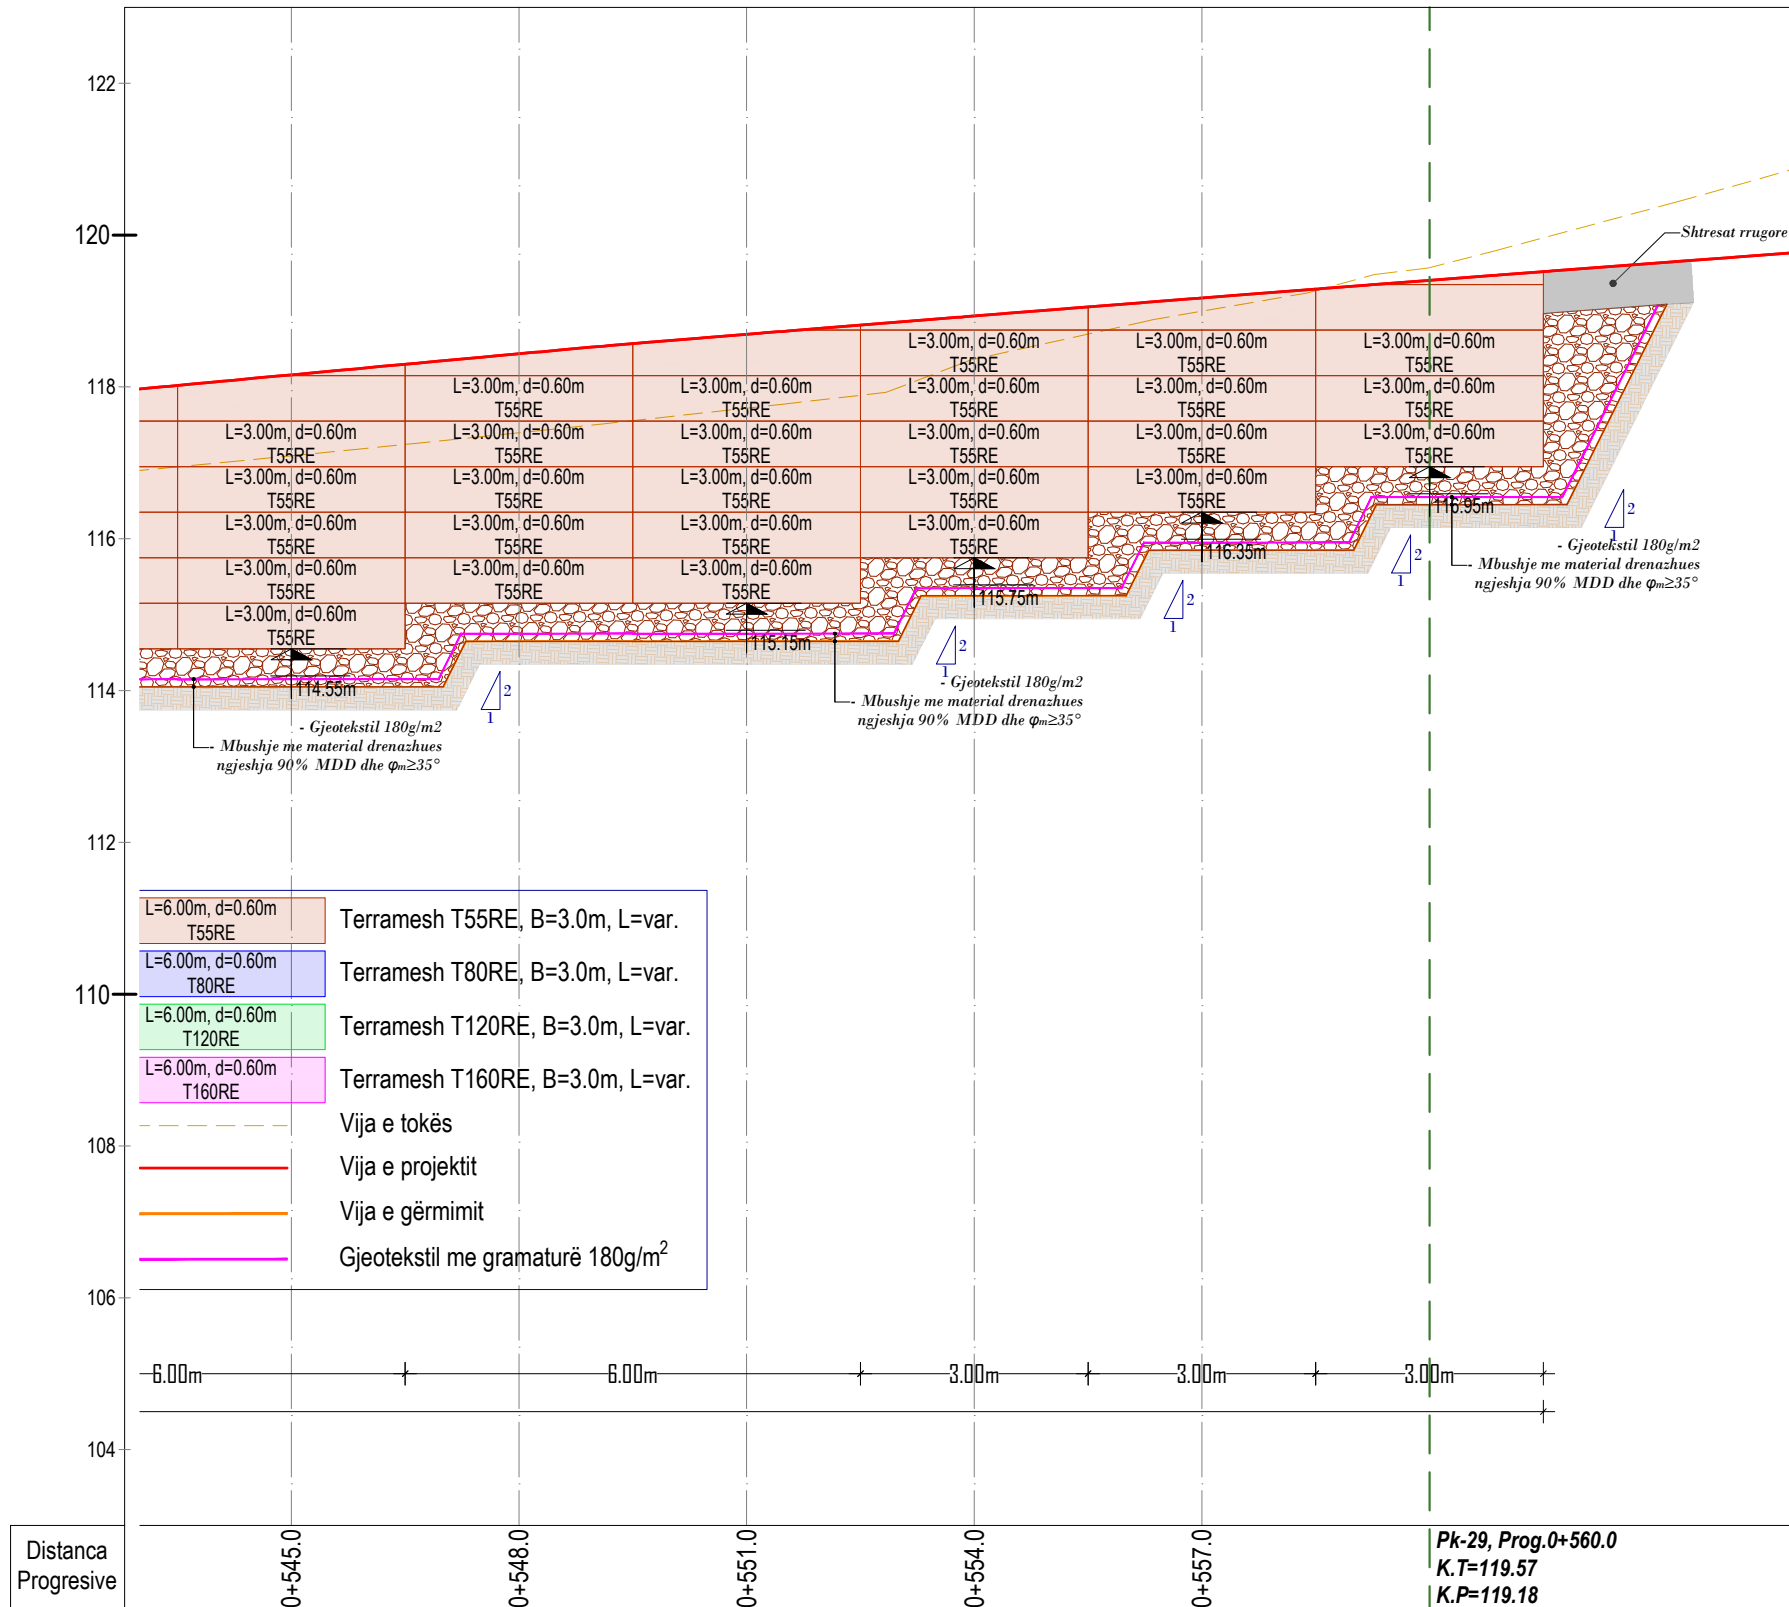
122

120

118

116

114

112

110

108

106

104

Shtresat rrugore

L=3.00m, d=0.60m
T55RE

L=3.00m, d=0.60m
T55RE

L=3.00m, d=0.60m
T55RE

L=3.00m, d=0.60m
T55RE

L=3.00m, d=0.60m
T55RE

L=3.00m, d=0.60m
T55RE

L=3.00m, d=0.60m
T55RE

L=3.00m, d=0.60m
T55RE

L=3.00m, d=0.60m
T55RE

L=3.00m, d=0.60m
T55RE

L=3.00m, d=0.60m
T55RE

L=3.00m, d=0.60m
T55RE

L=3.00m, d=0.60m
T55RE

L=3.00m, d=0.60m
T55RE

L=3.00m, d=0.60m
T55RE

L=3.00m, d=0.60m
T55RE

L=3.00m, d=0.60m
T55RE

L=3.00m, d=0.60m
T55RE

L=3.00m, d=0.60m
T55RE

L=3.00m, d=0.60m
T55RE

L=3.00m, d=0.60m
T55RE

L=3.00m, d=0.60m
T55RE

L=3.00m, d=0.60m
T55RE

L=3.00m, d=0.60m
T55RE

L=3.00m, d=0.60m
T55RE

L=3.00m, d=0.60m
T55RE

116.95m

116.35m

115.75m

115.15m

114.55m

- Gjeotekstil 180g/m2
- Mbushje me material drenazhues
ngjeshja 90% MDD dhe $\varphi_m \geq 35°$

- Gjeotekstil 180g/m2
- Mbushje me material drenazhues
ngjeshja 90% MDD dhe $\varphi_m \geq 35°$

- Gjeotekstil 180g/m2
- Mbushje me material drenazhues
ngjeshja 90% MDD dhe $\varphi_m \geq 35°$

2
1

| | |
|---|---|
| L=6.00m, d=0.60m T55RE | Terramesh T55RE, B=3.0m, L=var. |
| L=6.00m, d=0.60m T80RE | Terramesh T80RE, B=3.0m, L=var. |
| L=6.00m, d=0.60m T120RE | Terramesh T120RE, B=3.0m, L=var. |
| L=6.00m, d=0.60m T160RE | Terramesh T160RE, B=3.0m, L=var. |
| | Vija e tokës |
| | Vija e projektit |
| | Vija e gërmimit |
| | Gjeotekstil me gramaturë 180g/m$^2$ |

6.00m 6.00m 3.00m 3.00m 3.00m

Distanca Progresive

0+545.0
0+548.0
0+551.0
0+554.0
0+557.0

Pk-29, Prog.0+560.0
K.T=119.57
K.P=119.18